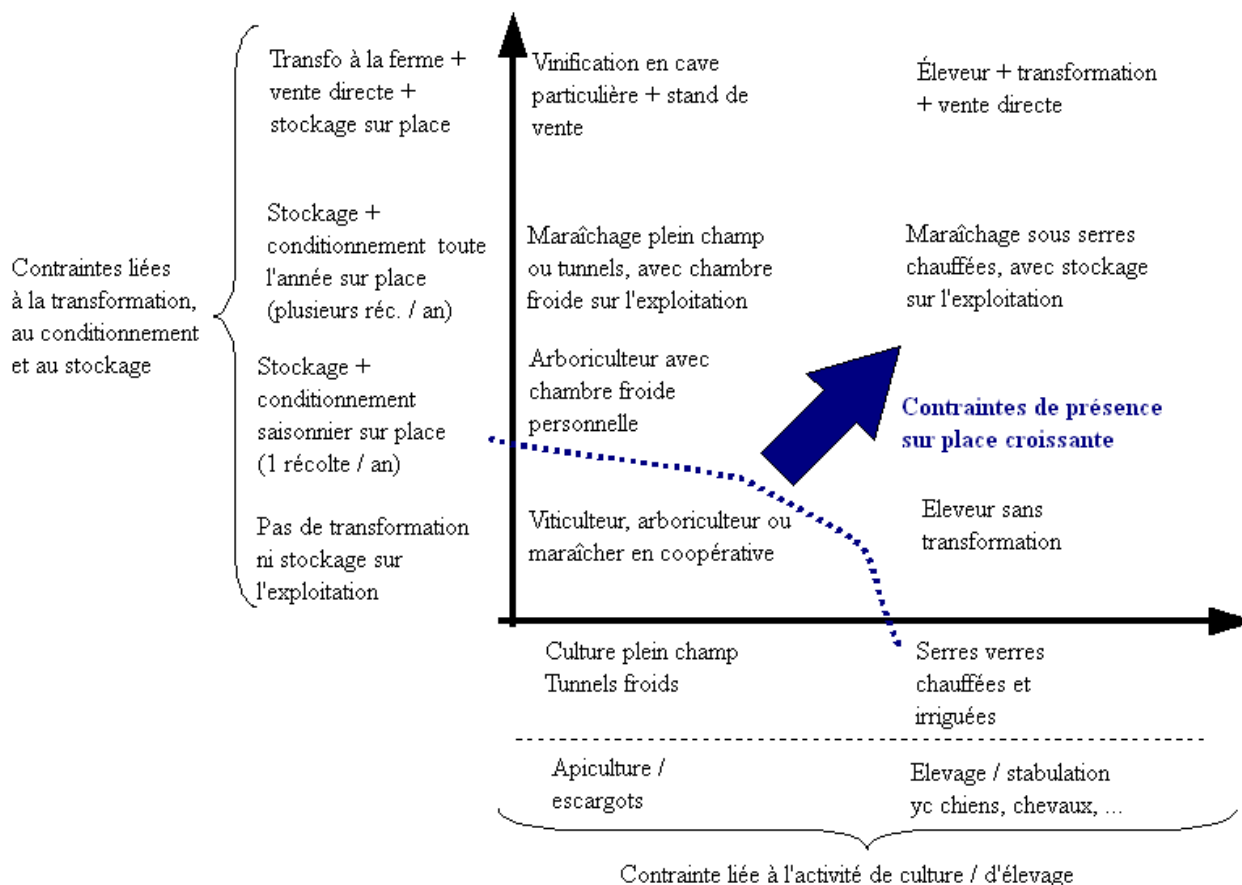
Contraintes liées à la transformation, au conditionnement et au stockage

Transfo à la ferme + vente directe + stockage sur place

Stockage + conditionnement toute l'année sur place (plusieurs réc. / an)

Stockage + conditionnement saisonnier sur place (1 récolte / an)

Pas de transformation ni stockage sur l'exploitation

Vinification en cave particulière + stand de vente

Éleveur + transformation + vente directe

Maraîchage plein champ ou tunnels, avec chambre froide sur l'exploitation

Maraîchage sous serres chauffées, avec stockage sur l'exploitation

Arboriculteur avec chambre froide personnelle

Contraintes de présence sur place croissante

Viticulteur, arboriculteur ou maraîcher en coopérative

Eleveur sans transformation

Culture plein champ
Tunnels froids

Serres verres chauffées et irriguées

Apiculture / escargots

Elevage / stabulation yc chiens, chevaux, ...

Contrainte liée à l'activité de culture / d'élevage